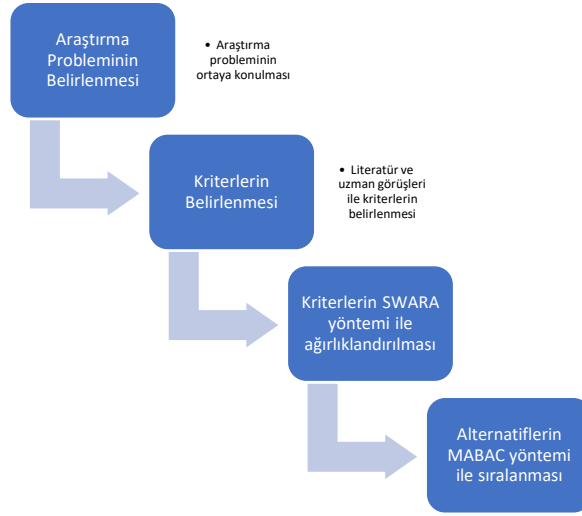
Araştırma Probleminin Belirlenmesi

• Araştırma probleminin ortaya konulması

Kriterlerin Belirlenmesi

• Literatür ve uzman görüşleri ile kriterlerin belirlenmesi

Kriterlerin SWARA yöntemi ile ağırlıklandırılması

Alternatiflerin MABAC yöntemi ile sıralanması